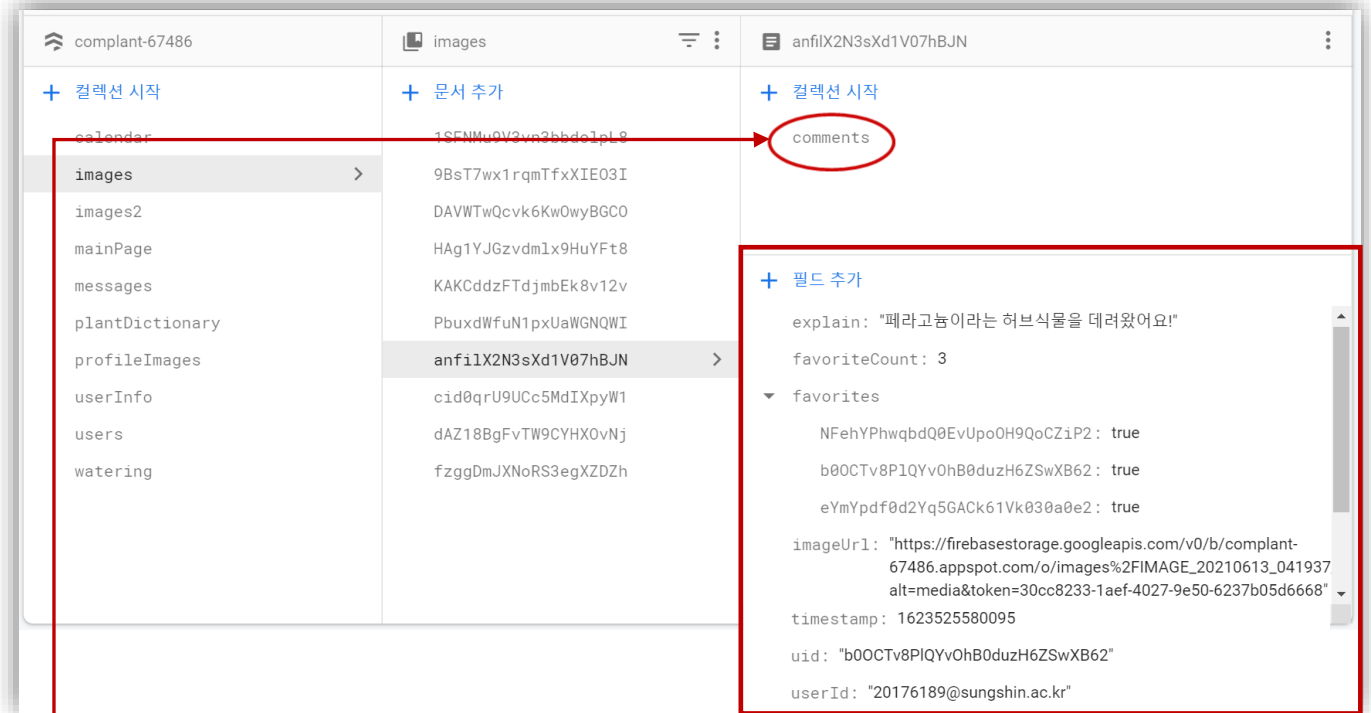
complant-67486

+ 컬렉션 시작

calendar
images
images2
mainPage
messages
plantDictionary
profileImages
userInfo
users
watering

images

+ 문서 추가

1SENMu9V3yn3bbdolpL8
9BsT7wx1rqmTfxXIE03I
DAVWTwQcvk6KwOwyBGCO
HAg1YJGzvdmlx9HuYFt8
KAKCddzFTdjmbEk8v12v
PbuxdWfuN1pxUaWGNQWI
anfilX2N3sXd1V07hBJN
cid0qrU9UCc5MdIXpyW1
dAZ18BgFvTW9CYHXOvNj
fzggDmJXNoRS3egXZDZh

anfilX2N3sXd1V07hBJN

+ 컬렉션 시작

comments

+ 필드 추가

explain: "페라고늄이라는 허브식물을 데려왔어요!"
favoriteCount: 3
favorites
NFehYPhwqbdQ0EvUpoOH9QoCZiP2: true
b0OCTv8PlQYvOhB0duzH6ZSwXB62: true
eYmYpdf0d2Yq5GACk61Vk030a0e2: true
imageUrl: "https://firebasestorage.googleapis.com/v0/b/complant-67486.appspot.com/o/images%2FIMAGE_20210613_041937 alt=media&token=30cc8233-1aef-4027-9e50-6237b05d6668"
timestamp: 1623525580095
uid: "b0OCTv8PlQYvOhB0duzH6ZSwXB62"
userId: "20176189@sungshin.ac.kr"